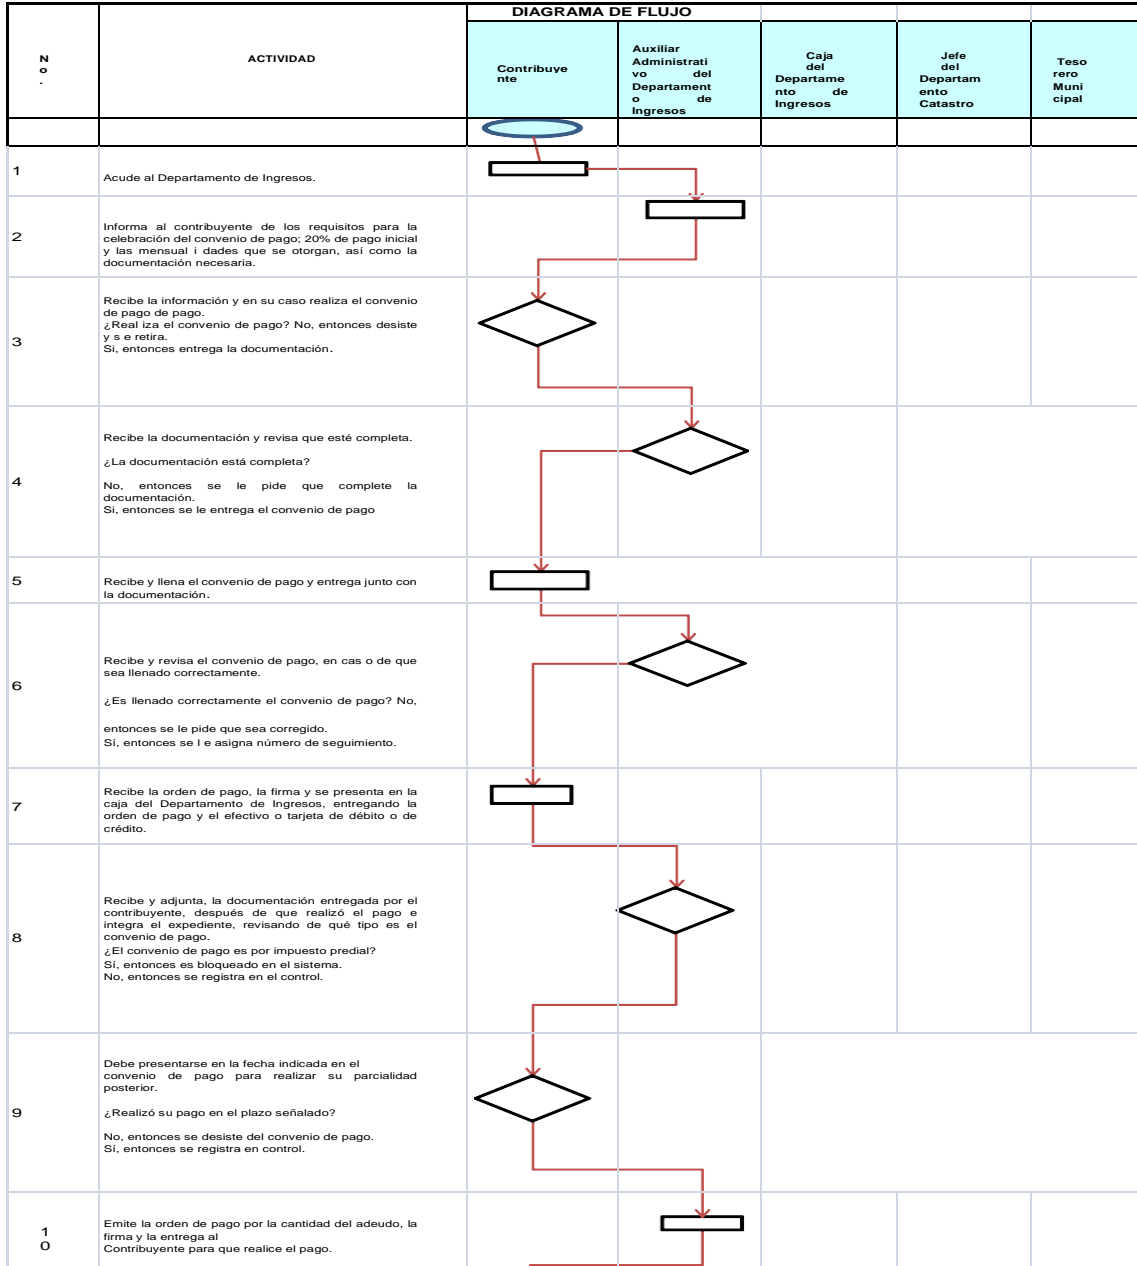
| No. | ACTIVIDAD | DIAGRAMA DE FLUJO | | | | |
|---|---|---|---|---|---|---|
| | | Contribuyente | Auxiliar Administrativo del Departamento de Ingresos | Caja del Departamento de Ingresos | Jefe del Departamento Catastro | Tesorero Municipal |
| 1 | Acude al Departamento de Ingresos. | | | | | |
| 2 | Informa al contribuyente de los requisitos para la celebración del convenio de pago; 20% de pago inicial y las mensual i dades que se otorgan, así como la documentación necesaria. | | | | | |
| 3 | Recibe la información y en su caso realiza el convenio de pago de pago. ¿Real iza el convenio de pago? No, entonces desiste y s e retira. Si, entonces entrega la documentación. | | | | | |
| 4 | Recibe la documentación y revisa que esté completa. ¿La documentación está completa? No, entonces se le pide que complete la documentación. Si, entonces se le entrega el convenio de pago | | | | | |
| 5 | Recibe y llena el convenio de pago y entrega junto con la documentación. | | | | | |
| 6 | Recibe y revisa el convenio de pago, en cas o de que sea llenado correctamente. ¿Es llenado correctamente el convenio de pago? No, entonces se le pide que sea corregido. Sí, entonces se l e asigna número de seguimiento. | | | | | |
| 7 | Recibe la orden de pago, la firma y se presenta en la caja del Departamento de Ingresos, entregando la orden de pago y el efectivo o tarjeta de débito o de crédito. | | | | | |
| 8 | Recibe y adjunta, la documentación entregada por el contribuyente, después de que realizó el pago e integra el expediente, revisando de qué tipo es el convenio de pago. ¿El convenio de pago es por impuesto predial? Sí, entonces es bloqueado en el sistema. No, entonces se registra en el control. | | | | | |
| 9 | Debe presentarse en la fecha indicada en el convenio de pago para realizar su parcialidad posterior. ¿Realizó su pago en el plazo señalado? No, entonces se desiste del convenio de pago. Sí, entonces se registra en control. | | | | | |
| 10 | Emite la orden de pago por la cantidad del adeudo, la firma y la entrega al Contribuyente para que realice el pago. | | | | | |